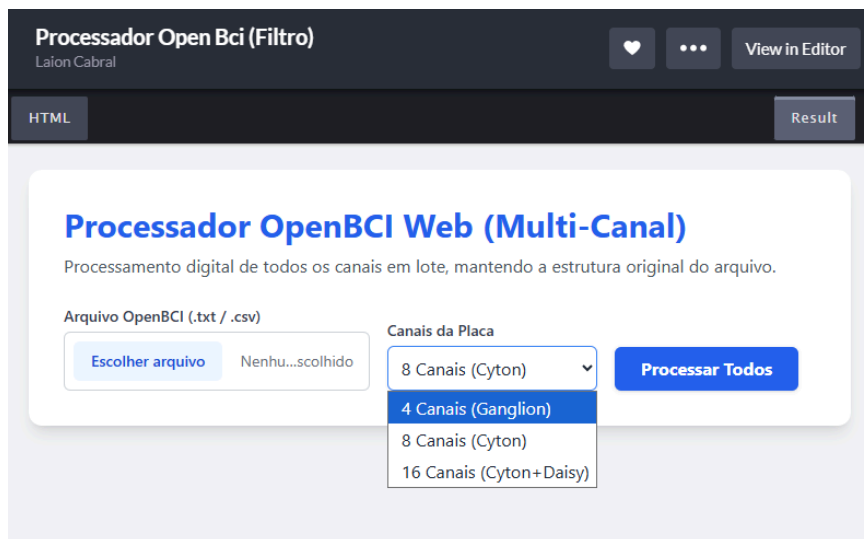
Processador Open Bci (Filtro)
Laion Cabral

View in Editor

HTML

Result

Processador OpenBCI Web (Multi-Canal)

Processamento digital de todos os canais em lote, mantendo a estrutura original do arquivo.

Arquivo OpenBCI (.txt / .csv)

Escolher arquivo Nenhu...scolhido

Canais da Placa

8 Canais (Cyton)

4 Canais (Ganglion)
8 Canais (Cyton)
16 Canais (Cyton+Daisy)

Processar Todos